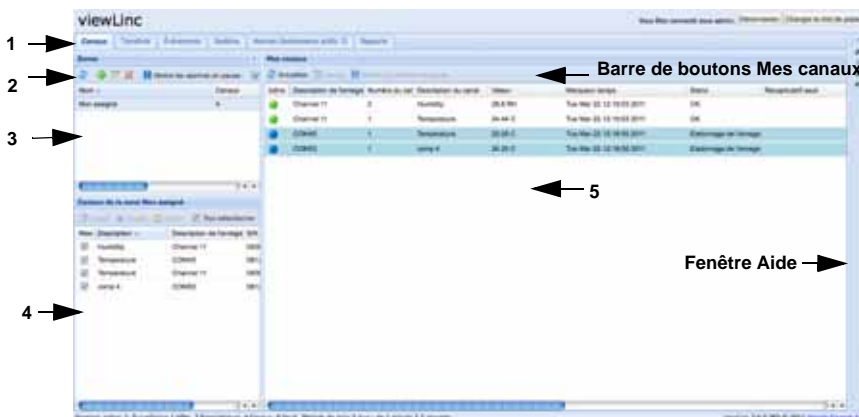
viewLinc

1

2

3

4

Barre de boutons Mes canaux

5

Fenêtre Aide

Canaux

Zones

Nom

Canaux

Mes canaux

| Description de l'enreg. | Numéro du canal | Description du canal | Valeur | Marqueur temps | Statut |
|---|---|---|---|---|---|
| Channel 11 | 2 | Humidity | 26.6 RH | Tue Mar 22 12:18:03 2011 | OK |
| Channel 11 | 1 | Temperature | 24.44 C | Tue Mar 22 12:18:03 2011 | OK |
| COM45 | 1 | Temperature | 26.26 C | Tue Mar 22 12:18:55 2011 | Étalonnage de l'enreg. |
| COM55 | 1 | comp 4 | 26.26 C | Tue Mar 22 12:18:55 2011 | Étalonnage de l'enreg. |

| Description | Description de l'enreg. |
|---|---|
| Humidity | Channel 11 |
| Temperature | COM45 |
| Temperature | Channel 11 |
| comp 4 | COM55 |